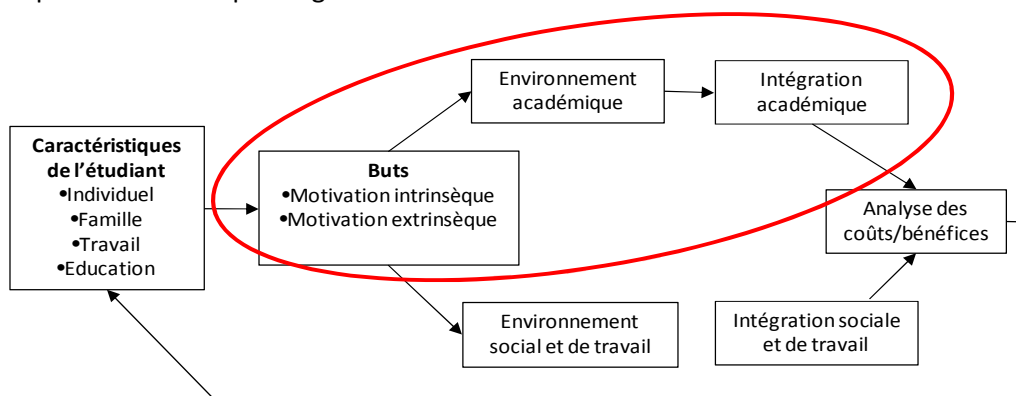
Caractéristiques de l'étudiant
•Individuel
•Famille
•Travail
•Education

Buts
•Motivation intrinsèque
•Motivation extrinsèque

Environnement académique

Intégration académique

Analyse des coûts/bénéfices

Environnement social et de travail

Intégration sociale et de travail